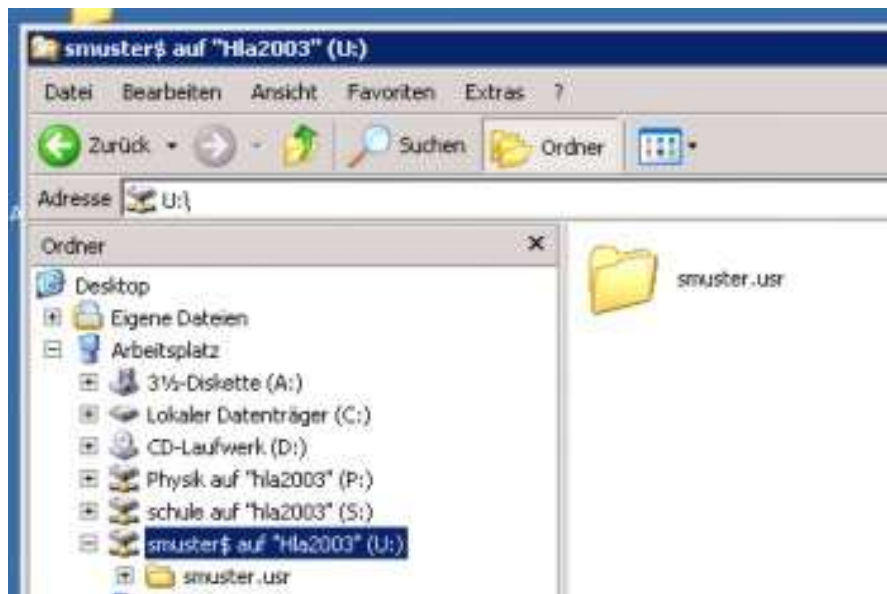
smuster$ auf "Hla2003" (U:)

Datei Bearbeiten Ansicht Favoriten Extras ?

Zurück Suchen Ordner

Adresse U:\

Ordner ×

Desktop
Eigene Dateien
Arbeitsplatz
3½-Diskette (A:)
Lokaler Datenträger (C:)
CD-Laufwerk (D:)
Physik auf "hla2003" (P:)
schule auf "hla2003" (S:)
smuster$ auf "Hla2003" (U:)
smuster.usr

smuster.usr